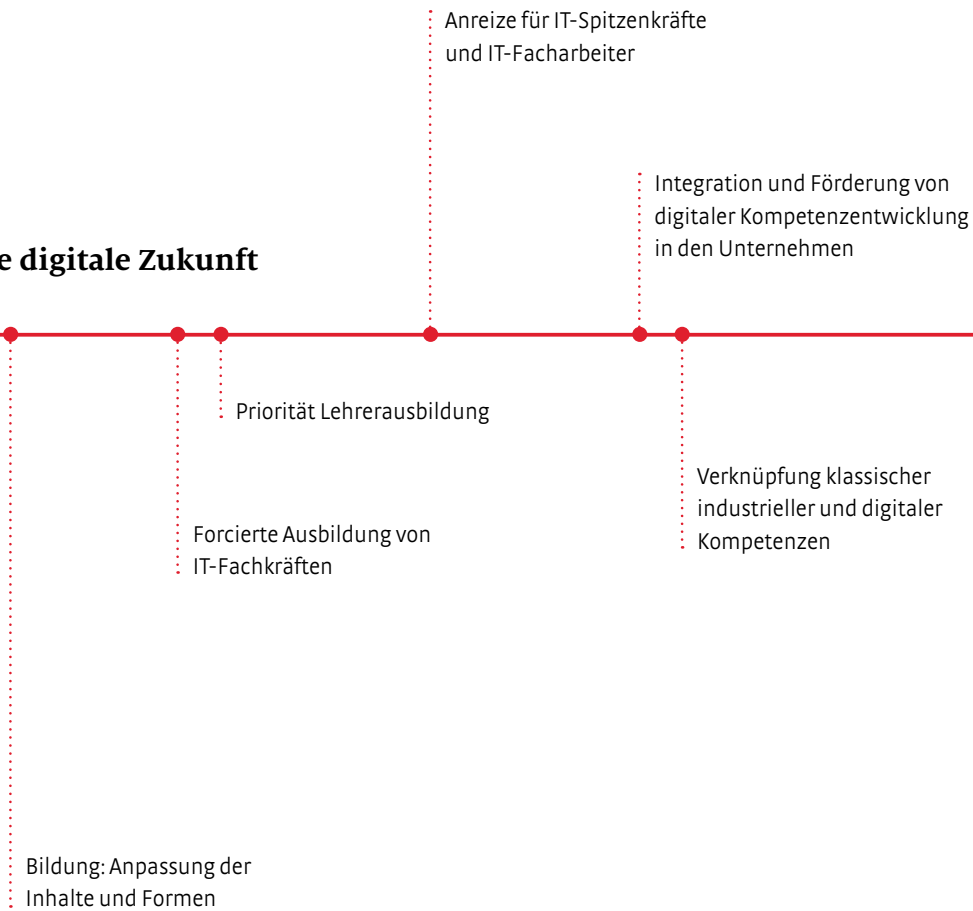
Anreize für IT-Spitzenkräfte und IT-Facharbeiter

Integration und Förderung von digitaler Kompetenzentwicklung in den Unternehmen

e digitale Zukunft

Priorität Lehrerausbildung

Verknüpfung klassischer industrieller und digitaler Kompetenzen

Forcierte Ausbildung von IT-Fachkräften

Bildung: Anpassung der Inhalte und Formen